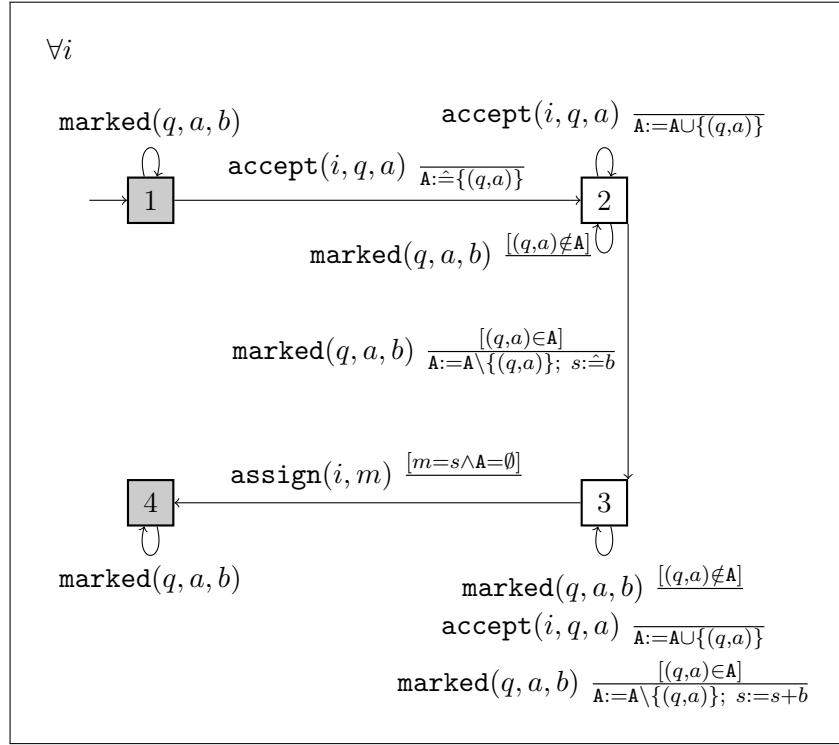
$\forall i$

$\texttt{marked}(q,a,b)$

$\texttt{accept}(i,q,a)\ \frac{}{\texttt{A}:\hat{=}\{(q,a)\}}$

$\texttt{accept}(i,q,a)\ \frac{}{\texttt{A}:=\texttt{A}\cup\{(q,a)\}}$

1

2

$\texttt{marked}(q,a,b)\ \frac{[(q,a)\notin\texttt{A}]}{}$

$\texttt{marked}(q,a,b)\ \frac{[(q,a)\in\texttt{A}]}{\texttt{A}:=\texttt{A}\setminus\{(q,a)\};\ s:\hat{=}b}$

$\texttt{assign}(i,m)\ \frac{[m=s\wedge\texttt{A}=\emptyset]}{}$

4

3

$\texttt{marked}(q,a,b)$

$\texttt{marked}(q,a,b)\ \frac{[(q,a)\notin\texttt{A}]}{}$

$\texttt{accept}(i,q,a)\ \frac{}{\texttt{A}:=\texttt{A}\cup\{(q,a)\}}$

$\texttt{marked}(q,a,b)\ \frac{[(q,a)\in\texttt{A}]}{\texttt{A}:=\texttt{A}\setminus\{(q,a)\};\ s:=s+b}$